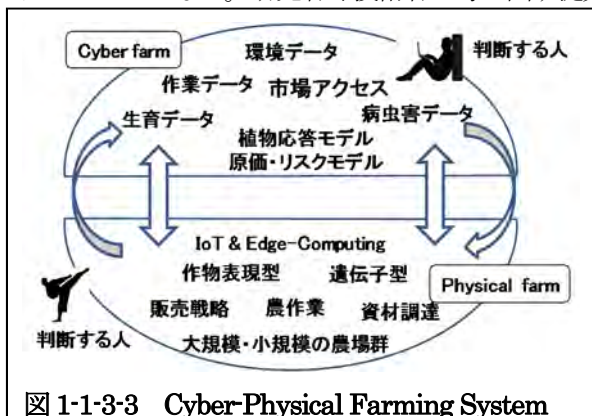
Cyber farm

環境データ

判断する人

作業データ

市場アクセス

生育データ

病虫害データ

植物応答モデル

原価・リスクモデル

IoT & Edge-Computing

作物表現型

遺伝子型

Physical farm

販売戦略

農作業

資材調達

判断する人

大規模・小規模の農場群

図 1-1-3-3 Cyber-Physical Farming System